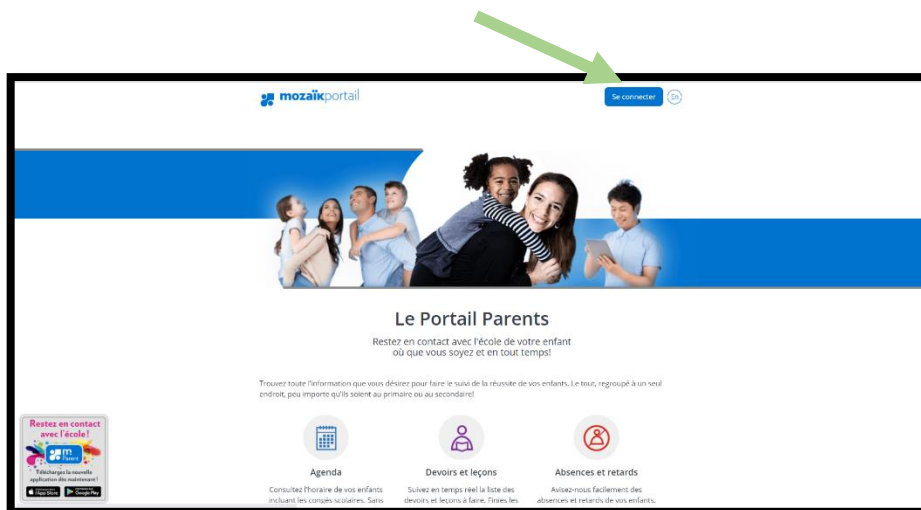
mozaïkportail

Se connecter

En

Le Portail Parents

Restez en contact avec l'école de votre enfant où que vous soyez et en tout temps!

Trouvez toute l'information que vous désirez pour faire le suivi de la réussite de vos enfants. Le tout, regroupé à un seul endroit, peu importe qu'ils soient au primaire ou au secondaire!

Restez en contact avec l'école!

m Parent

Téléchargez la nouvelle application dès maintenant!

App Store

Google Play

Agenda

Consultez l'horaire de vos enfants incluant les congés scolaires. Sans

Devoirs et leçons

Suivez en temps réel la liste des devoirs et leçons à faire. Finies les

Absences et retards

Avisez-nous facilement des absences et retards de vos enfants.